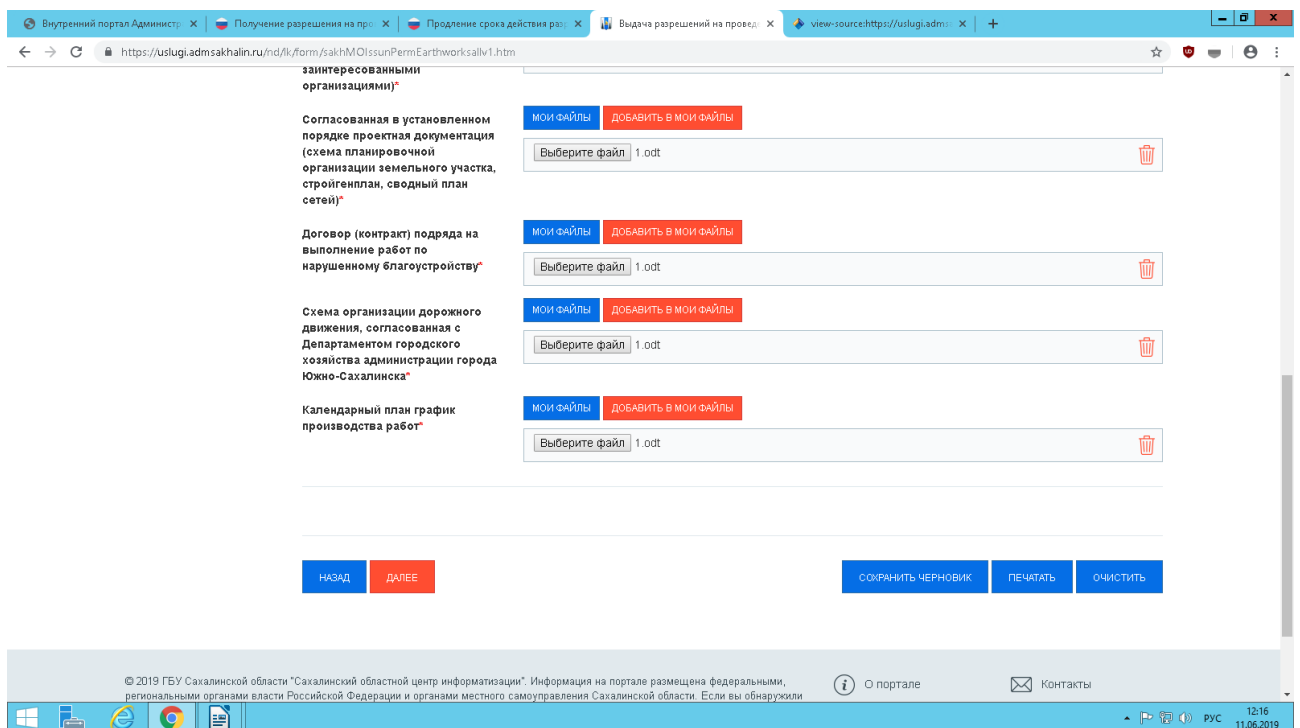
Внутренний портал Администр ×
Получение разрешения на про ×
Продление срока действия раз ×
Выдача разрешений на проведе ×
view-source:https://uslugi.adm ×

https://uslugi.admsakhalin.ru/nd/lk/form/sakhMOIssunPermEarthworksallv1.htm

заинтересованными организациями)*

Согласованная в установленном порядке проектная документация (схема планировочной организации земельного участка, стройгенплан, сводный план сетей)*

МОИ ФАЙЛЫ ДОБАВИТЬ В МОИ ФАЙЛЫ

Выберите файл 1.odt

Договор (контракт) подряда на выполнение работ по нарушенному благоустройству*

МОИ ФАЙЛЫ ДОБАВИТЬ В МОИ ФАЙЛЫ

Выберите файл 1.odt

Схема организации дорожного движения, согласованная с Департаментом городского хозяйства администрации города Южно-Сахалинска*

МОИ ФАЙЛЫ ДОБАВИТЬ В МОИ ФАЙЛЫ

Выберите файл 1.odt

Календарный план график производства работ*

МОИ ФАЙЛЫ ДОБАВИТЬ В МОИ ФАЙЛЫ

Выберите файл 1.odt

НАЗАД ДАЛЕЕ СОХРАНИТЬ ЧЕРНОВИК ПЕЧАТАТЬ ОЧИСТИТЬ

© 2019 ГБУ Сахалинской области "Сахалинский областной центр информатизации". Информация на портале размещена федеральными, региональными органами власти Российской Федерации и органами местного самоуправления Сахалинской области. Если вы обнаружили

О портале

Контакты

РУС 12:16 11.06.2019